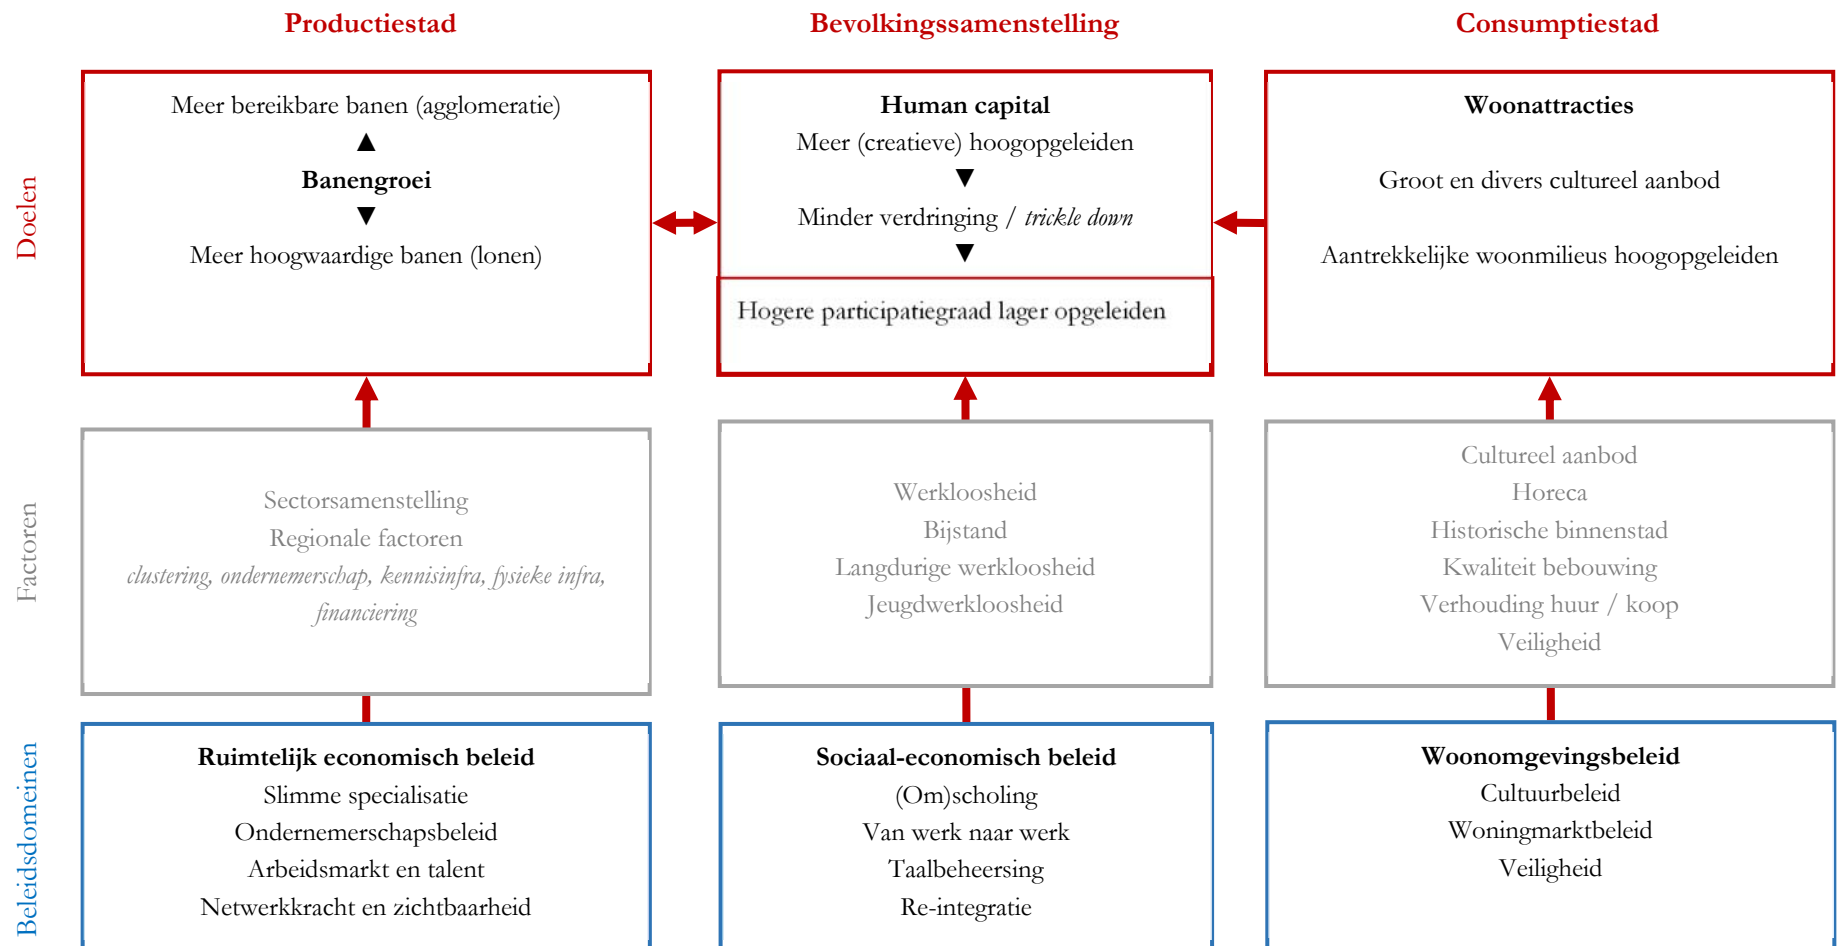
Productiestad

Bevolkingssamenstelling

Consumptiestad

Doelen

Meer bereikbare banen (agglomeratie)
▲
**Banengroei**
▼
Meer hoogwaardige banen (lonen)

**Human capital**
Meer (creatieve) hoogopgeleiden
▼
Minder verdringing / *trickle down*
▼
Hogere participatiegraad lager opgeleiden

**Woonattracties**

Groot en divers cultureel aanbod

Aantrekkelijke woonmilieus hoogopgeleiden

Factoren

Sectorsamenstelling
Regionale factoren
*clustering, ondernemerschap, kennisinfra, fysieke infra, financiering*

Werkloosheid
Bijstand
Langdurige werkloosheid
Jeugdwerkloosheid

Cultureel aanbod
Horeca
Historische binnenstad
Kwaliteit bebouwing
Verhouding huur / koop
Veiligheid

Beleidsdomeinen

**Ruimtelijk economisch beleid**
Slimme specialisatie
Ondernemerschapsbeleid
Arbeidsmarkt en talent
Netwerkkracht en zichtbaarheid

**Sociaal-economisch beleid**
(Om)scholing
Van werk naar werk
Taalbeheersing
Re-integratie

**Woonomgevingsbeleid**
Cultuurbeleid
Woningmarktbeleid
Veiligheid